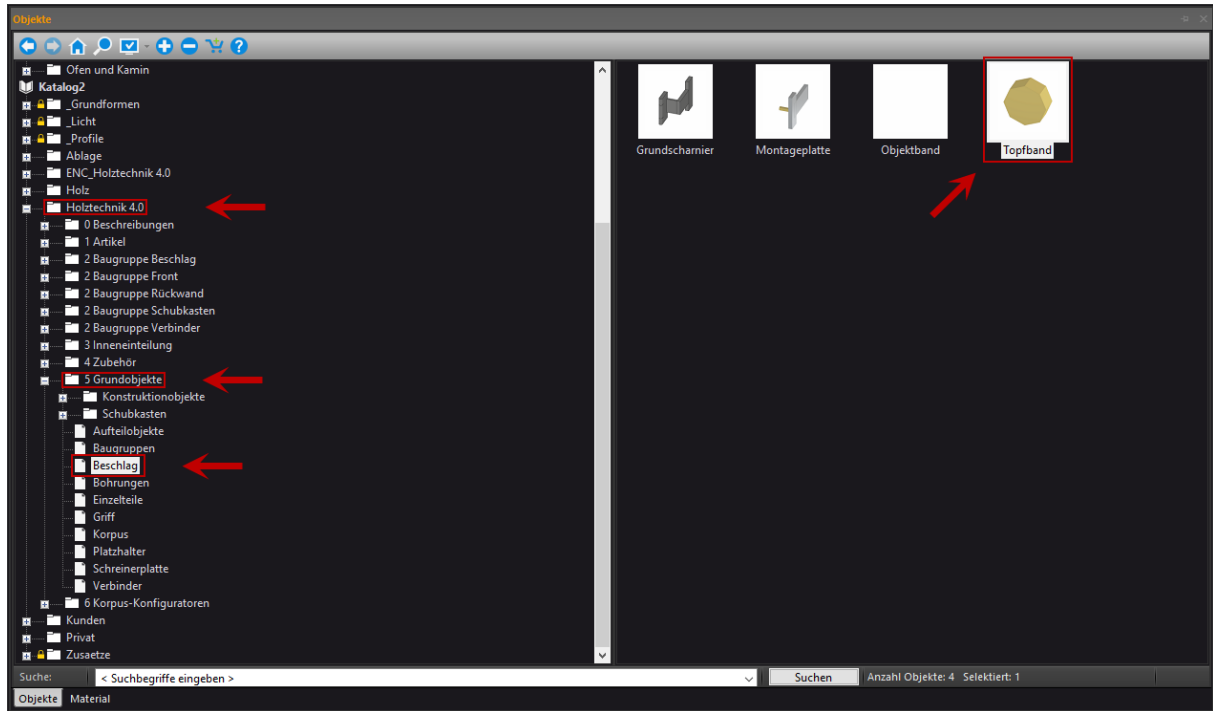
Objekte

Ofen und Kamin
Katalog2
_Grundformen
_Licht
_Profile
Ablage
ENC_Holztechnik 4.0
Holz
Holztechnik 4.0
0 Beschreibungen
1 Artikel
2 Baugruppe Beschlag
2 Baugruppe Front
2 Baugruppe Rückwand
2 Baugruppe Schubkasten
2 Baugruppe Verbinder
3 Inneneinteilung
4 Zubehör
5 Grundobjekte
Konstruktionobjekte
Schubkasten
Aufteilobjekte
Baugruppen
Beschlag
Bohrungen
Einzelteile
Griff
Korpus
Platzhalter
Schreinerplatte
Verbinder
6 Korpus-Konfiguratoren
Kunden
Privat
Zusaetze

Grundscharnier
Montageplatte
Objektband
Topfband

Suche:
< Suchbegriffe eingeben >
Suchen
Anzahl Objekte: 4 Selektiert: 1
Objekte
Material